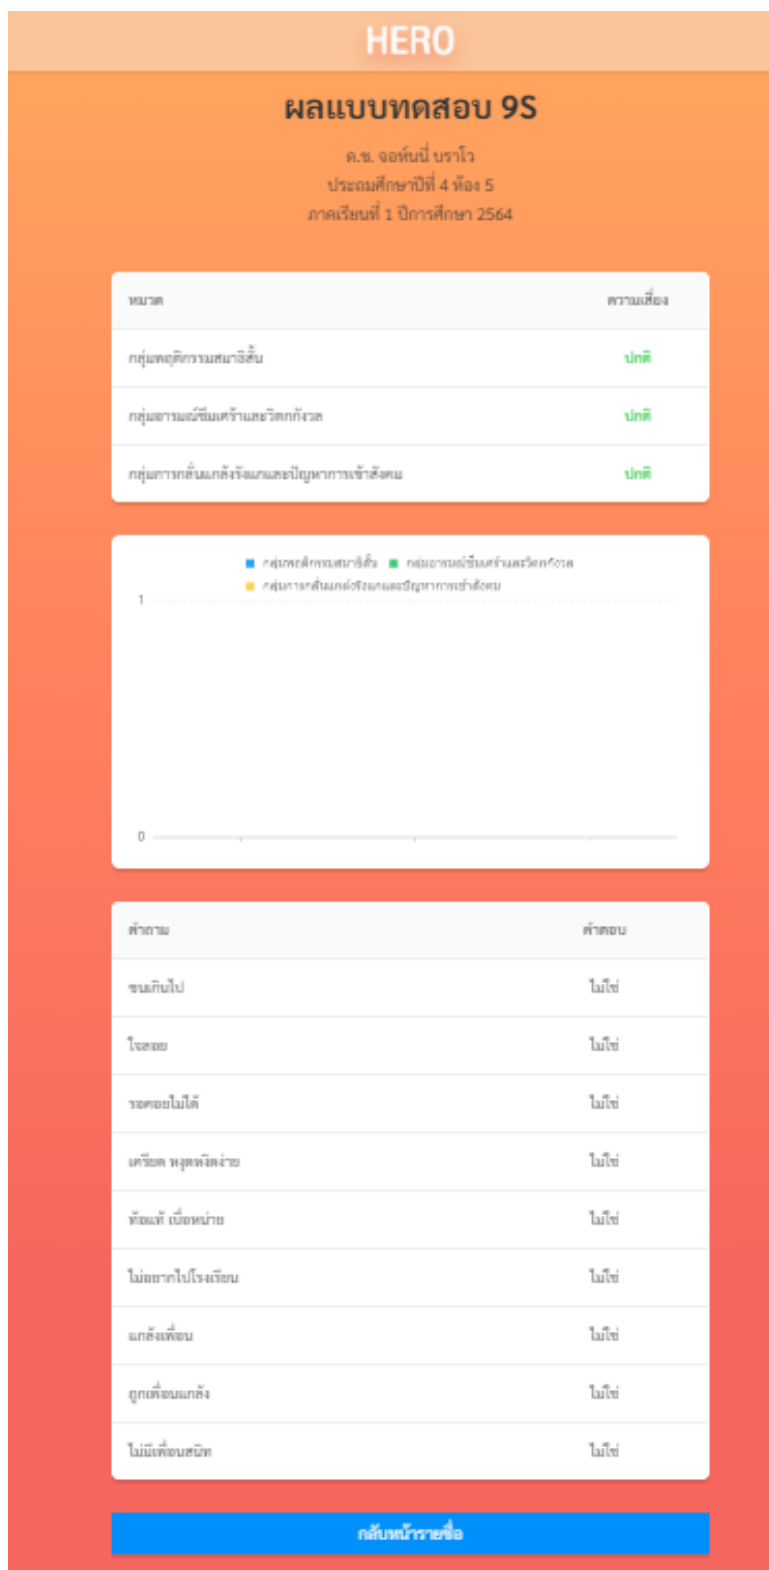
HERO

ผลแบบทดสอบ 9S

ด.ช. จอห์นนี่ บราโว
ประถมศึกษาปีที่ 4 ห้อง 5
ภาคเรียนที่ 1 ปีการศึกษา 2564

| หมวด | ความเสี่ยง |
|---|---|
| กลุ่มพฤติกรรมสมาธิสั้น | ปกติ |
| กลุ่มอารมณ์ซึมเศร้าและวิตกกังวล | ปกติ |
| กลุ่มการกลั่นแกล้งรังแกและปัญหาการเข้าสังคม | ปกติ |

กลุ่มพฤติกรรมสมาธิสั้น กลุ่มอารมณ์ซึมเศร้าและวิตกกังวล
กลุ่มการกลั่นแกล้งรังแกและปัญหาการเข้าสังคม

1

0

| คำถาม | คำตอบ |
|---|---|
| ซนเกินไป | ไม่ใช่ |
| ใจลอย | ไม่ใช่ |
| รอคอยไม่ได้ | ไม่ใช่ |
| เครียด หงุดหงิดง่าย | ไม่ใช่ |
| ท้อแท้ เบื่อหน่าย | ไม่ใช่ |
| ไม่อยากไปโรงเรียน | ไม่ใช่ |
| แกล้งเพื่อน | ไม่ใช่ |
| ถูกเพื่อนแกล้ง | ไม่ใช่ |
| ไม่มีเพื่อนสนิท | ไม่ใช่ |

กลับหน้ารายชื่อ